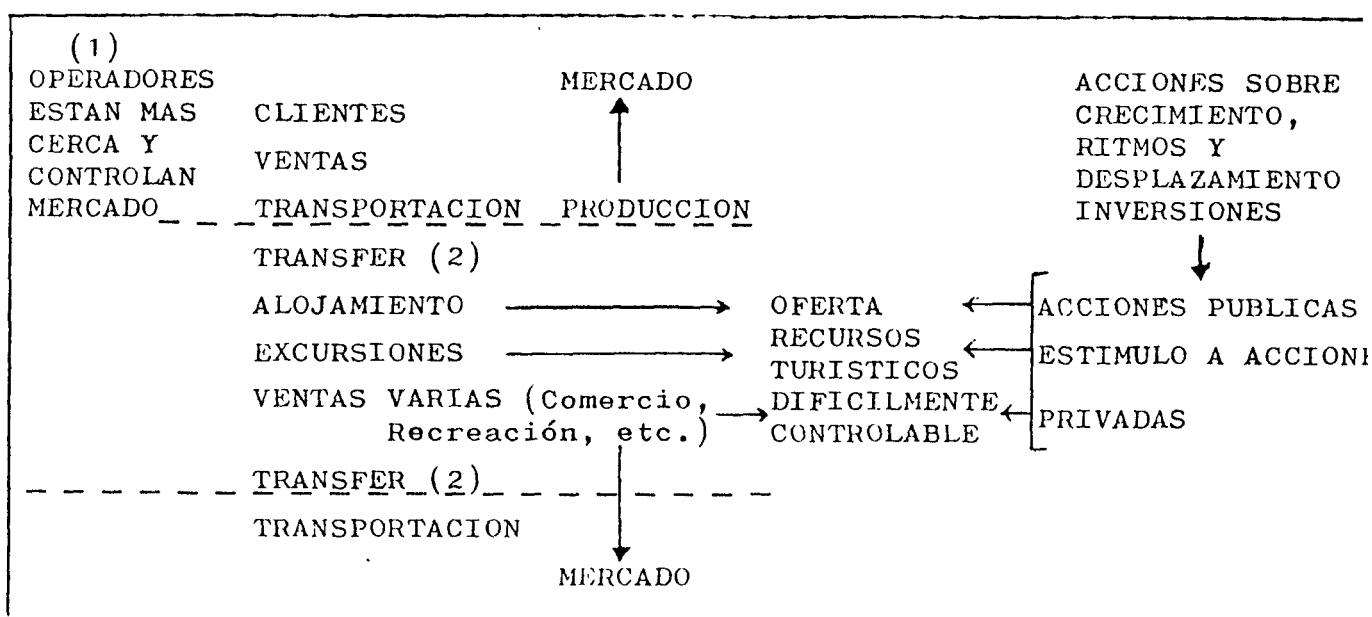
(1)
OPERADORES ESTAN MAS CERCA Y CONTROLAN MERCADO

MERCADO

CLIENTES
VENTAS
TRANSPORTACION PRODUCCION

ACCIONES SOBRE CRECIMIENTO, RITMOS Y DESPLAZAMIENTO INVERSIONES

TRANSFER (2)
ALOJAMIENTO
EXCURSIONES
VENTAS VARIAS (Comercio, Recreación, etc.)

OFERTA RECURSOS TURISTICOS DIFICILMENTE CONTROLABLE

ACCIONES PUBLICAS
ESTIMULO A ACCION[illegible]
PRIVADAS

TRANSFER (2)
TRANSPORTACION

MERCADO